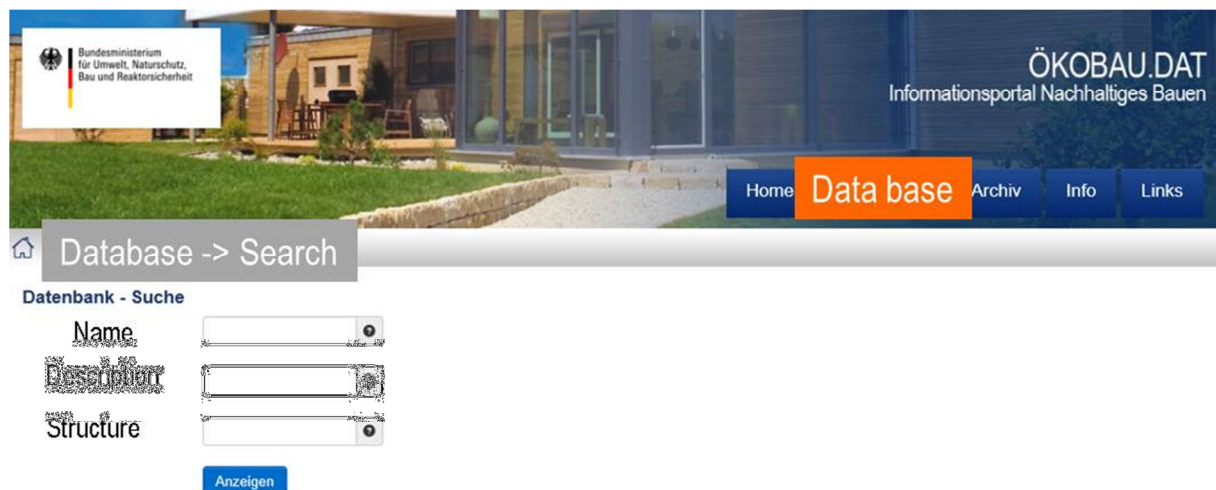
Bundesministerium
für Umwelt, Naturschutz,
Bau und Reaktorsicherheit

ÖKOBAU.DAT
Informationsportal Nachhaltiges Bauen

Home Data base Archiv Info Links

Database -> Search

Datenbank - Suche

Name

Description

Structure

Anzeigen